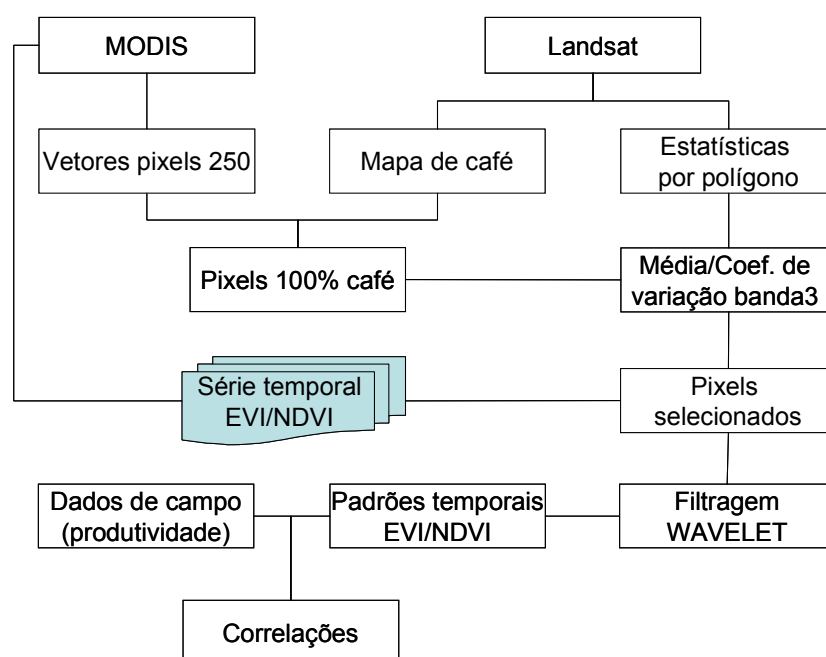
MODIS

Landsat

Vetores pixels 250

Mapa de café

Estatísticas por polígono

Pixels 100% café

Média/Coef. de variação banda3

Série temporal EVI/NDVI

Pixels selecionados

Dados de campo (produtividade)

Padrões temporais EVI/NDVI

Filtragem WAVELET

Correlações